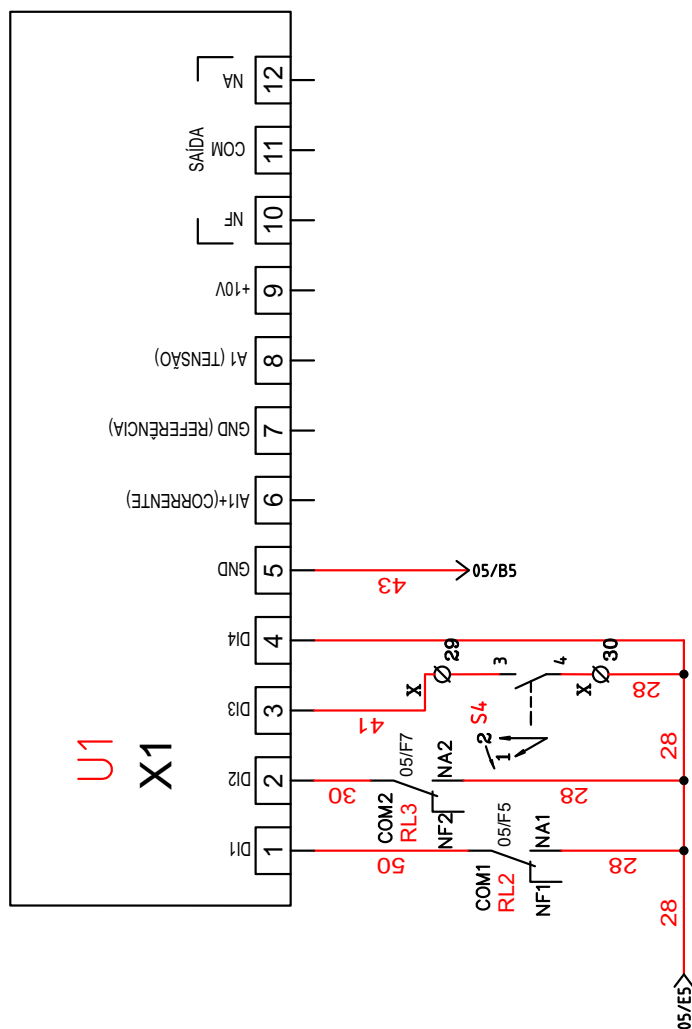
U1
X1

12 NA
11 COM
SAÍDA
10 NF
9 +10V
8 A1 (TENSÃO)
7 GND (REFERÊNCIA)
6 AI1+(CORRENTE)
5 GND
4 DI4
3 DI3
2 DI2
1 DI1

43
05/B5
29
30
3
4
X
X
41
S4
2
1
28
28
30
28
05/F7
NA2
COM2
RL3
NF2
05/F5
NA1
50
28
COM1
RL2
NF1
28
05/E5